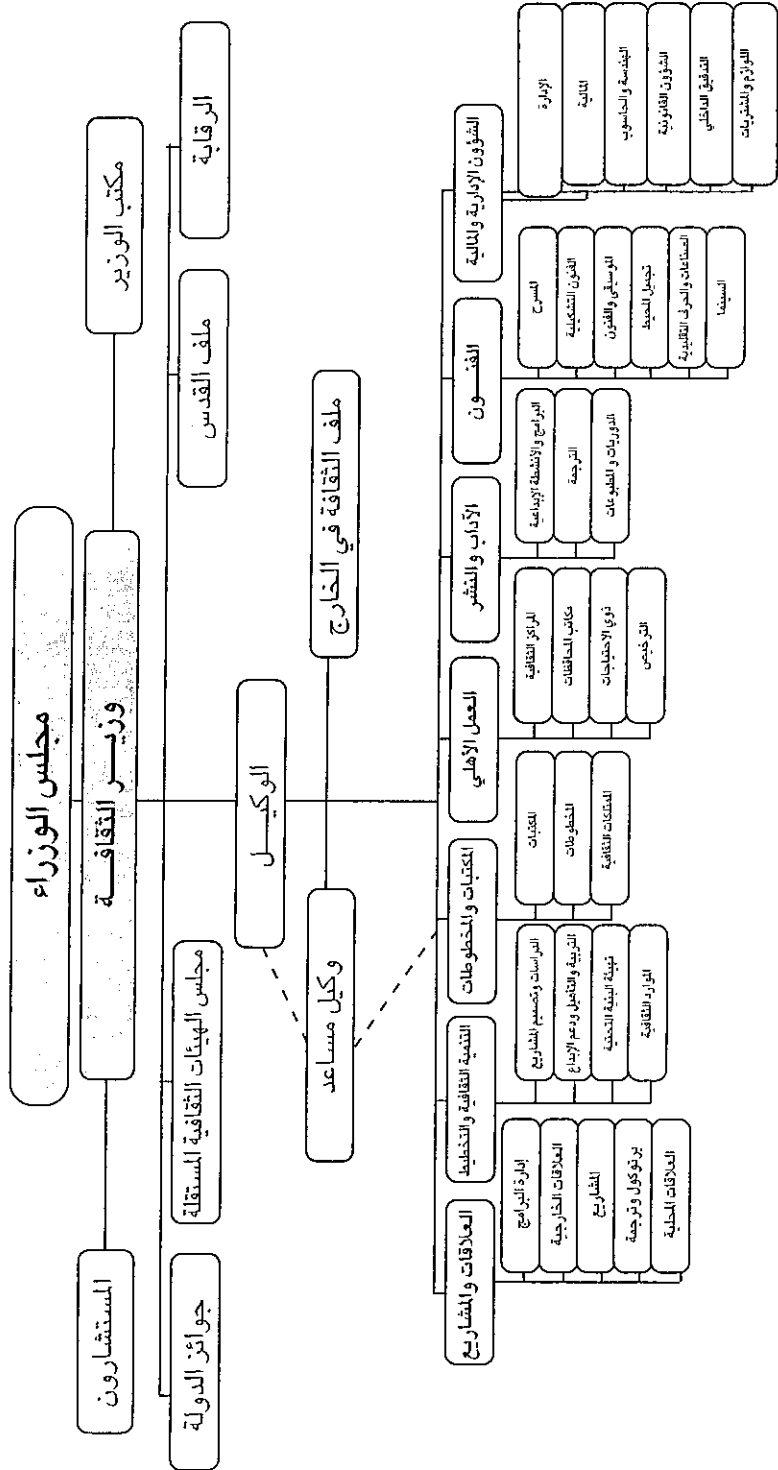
مجلس الوزراء

وزير الثقافة

المستشارون

مكتب الوزير

الرقابة

ملف القدس

مجلس الهيئات الثقافية المستقلة

جوائز الدولة

الوكيل

ملف الثقافة في الخارج

وكيل مساعد

العلاقات والمشاريع

إدارة البرامج
العلاقات الخارجية
المشاريع
بروتوكول وترجمة
العلاقات المحلية

التنمية الثقافية والتخطيط

الدراسات وتصميم المشاريع
التربية والتأهيل ودعم الإبداع
تهيئة البيئة التحتية
الموارد الثقافية

المكتبات والمخطوطات

المكتبات
المخطوطات
المنتديات الثقافية

العمل الأهلي

المراكز الثقافية
مكاتب المحافظات
ذوي الاحتياجات
الترخيص

الآداب والنشر

البرامج والأنشطة الإبداعية
الترجمة
الدوريات والمطبوعات

الفنون

المسرح
الفنون التشكيلية
الموسيقى والفنون
تجميل المحيط
الصناعات والحرف التقليدية
السينما

الشؤون الإدارية والمالية

الإدارة
المالية
الهندسة والحاسوب
الشؤون القانونية
التدقيق الداخلي
اللوازم والمشتريات